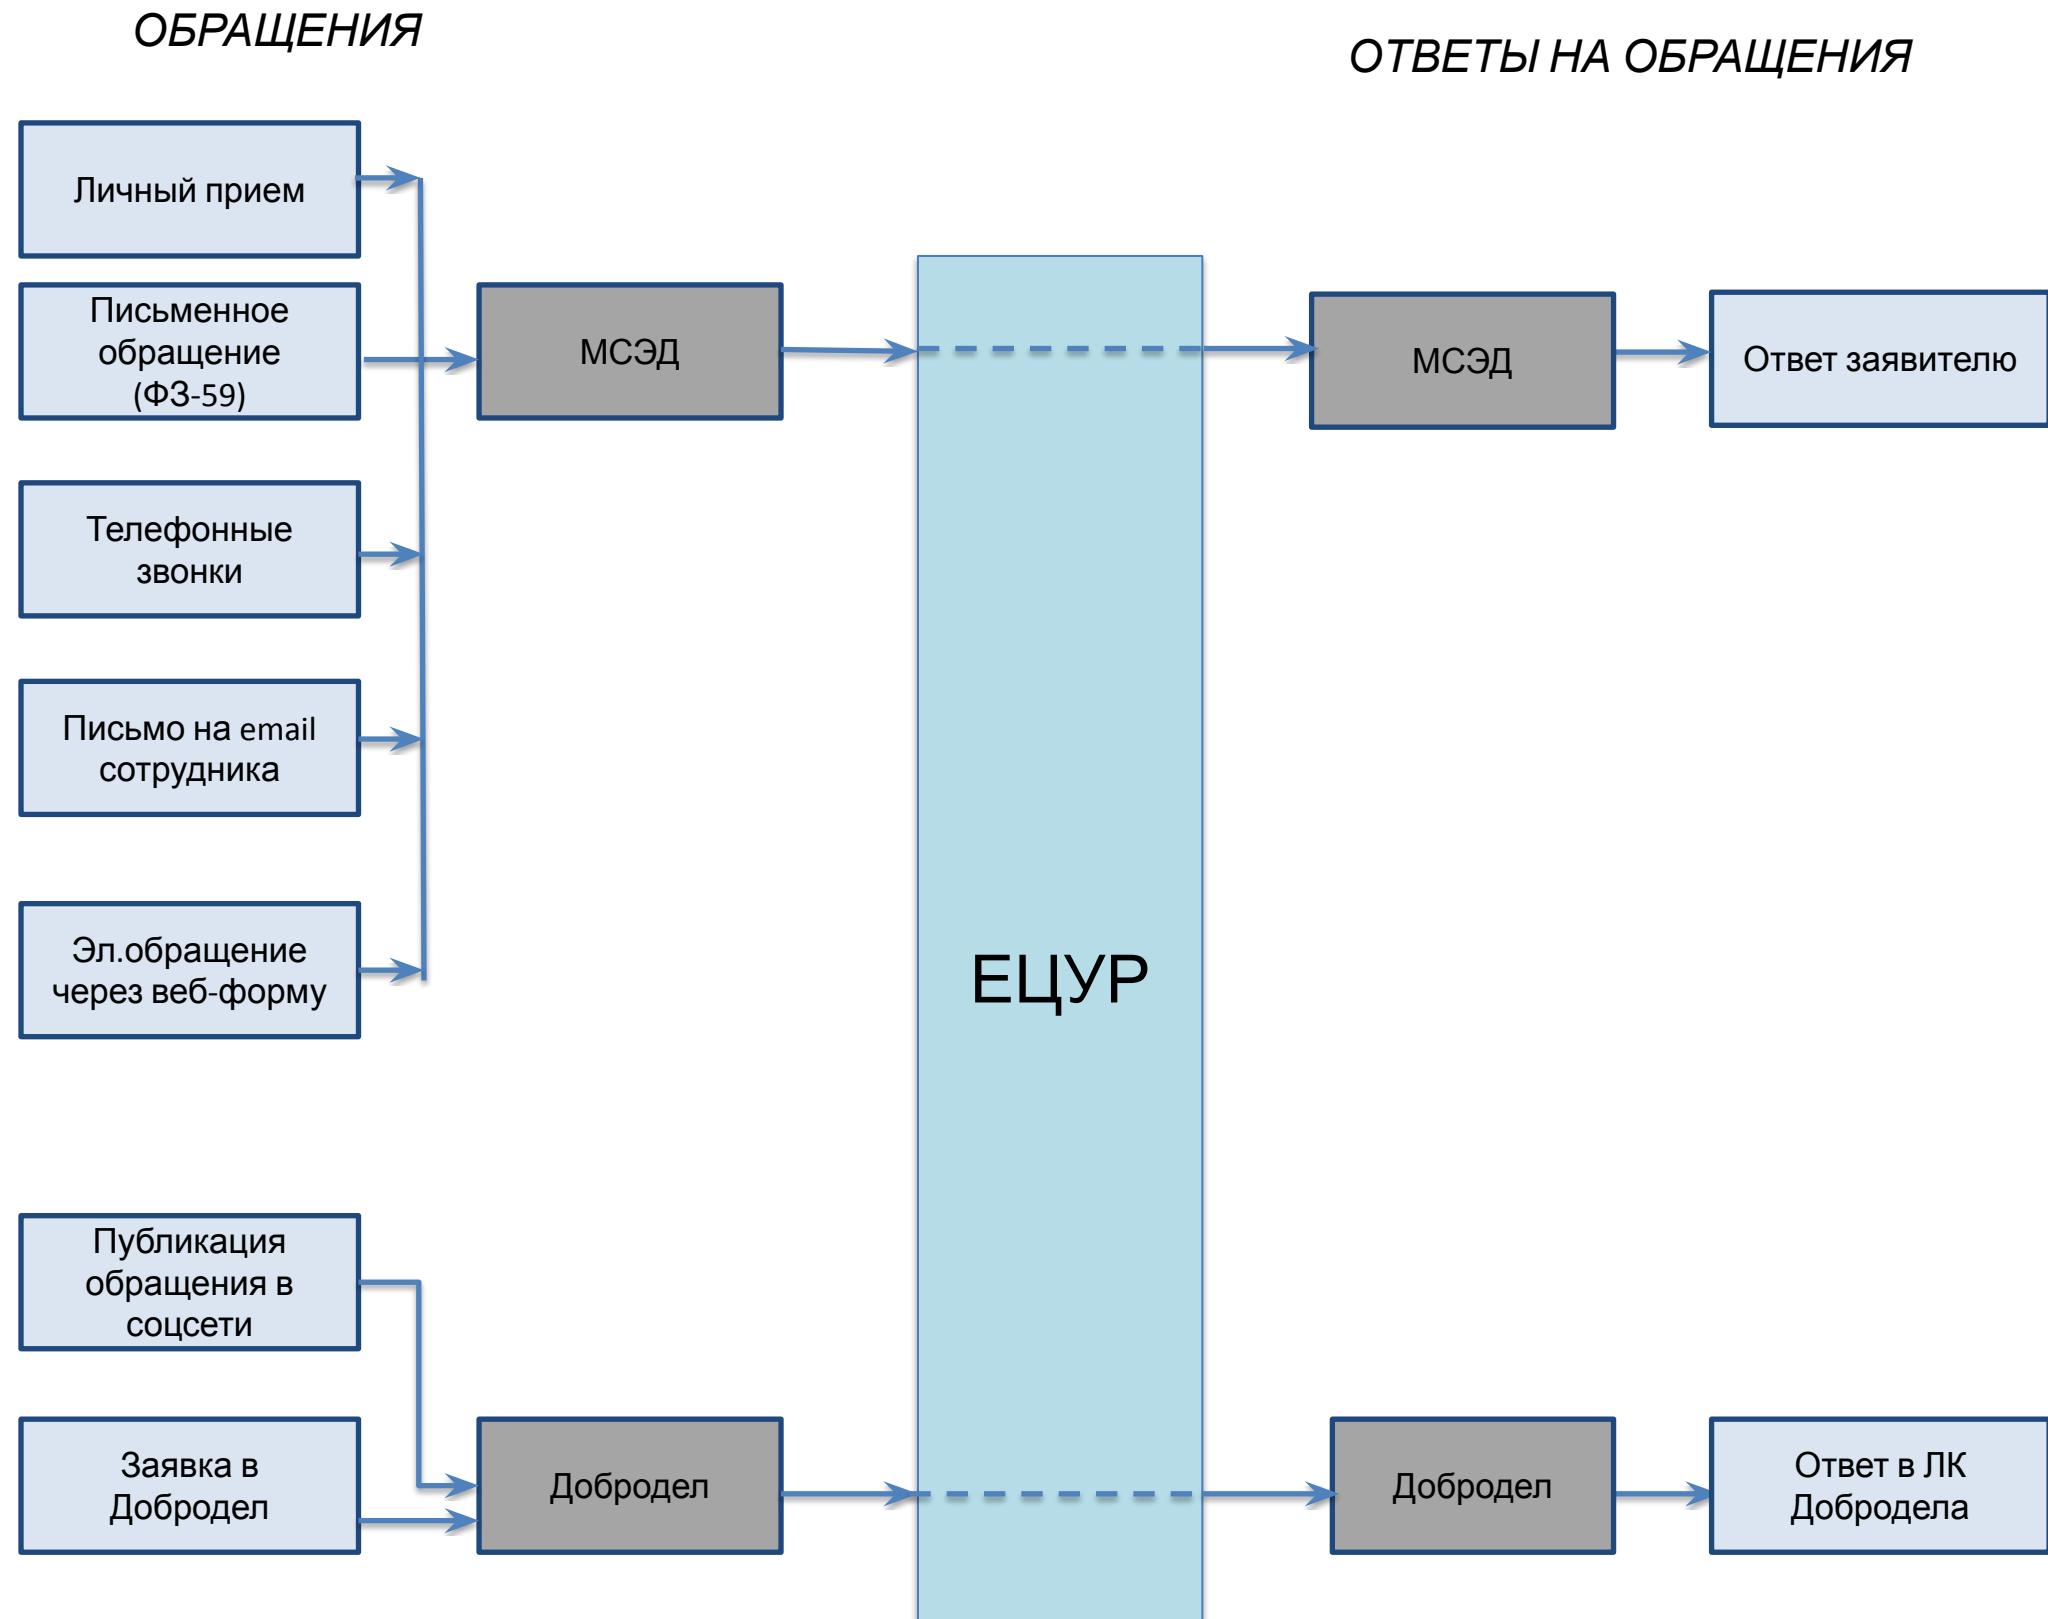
ОБРАЩЕНИЯ

ОТВЕТЫ НА ОБРАЩЕНИЯ

Личный прием

Письменное обращение (ФЗ-59)

Телефонные звонки

Письмо на email сотрудника

Эл.обращение через веб-форму

МСЭД

ЕЦУР

МСЭД

Ответ заявителю

Публикация обращения в соцсети

Заявка в Добродел

Добродел

Добродел

Ответ в ЛК Добродела